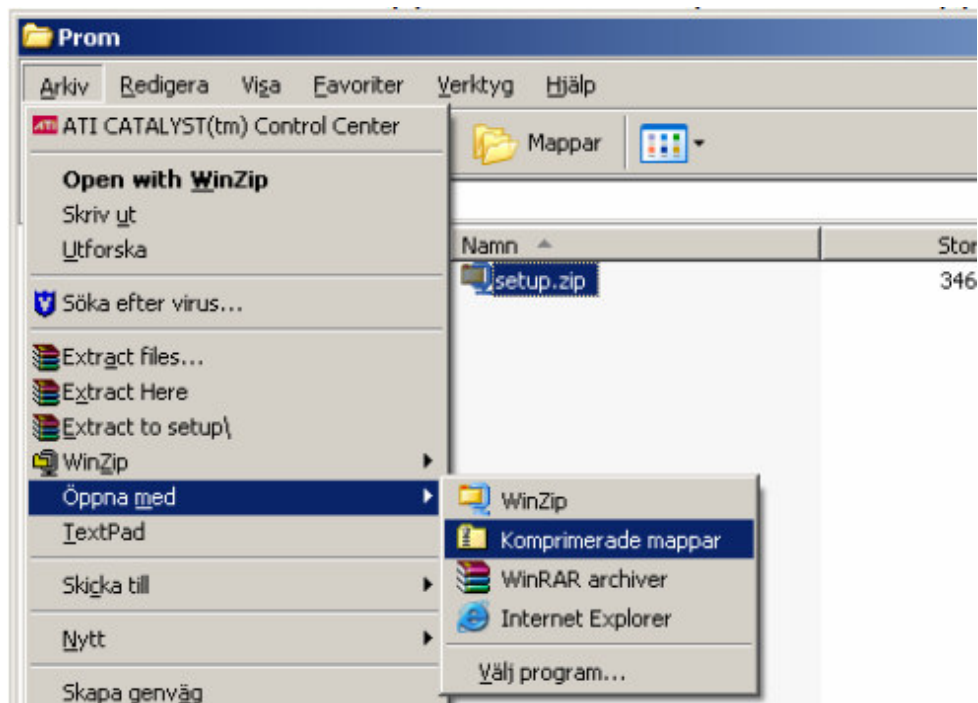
Prom

Arkiv Redigera Visa Favoriter Verktyg Hjälp

ATI CATALYST(tm) Control Center

Open with WinZip
Skriv ut
Utforska

Söka efter virus...

Extract files...
Extract Here
Extract to setup\
WinZip
Öppna med
TextPad

Skicka till

Nytt

Skapa genväg

Mappar

Namn
Stor
setup.zip
346

WinZip
Komprimerade mappar
WinRAR archiver
Internet Explorer
Välj program...